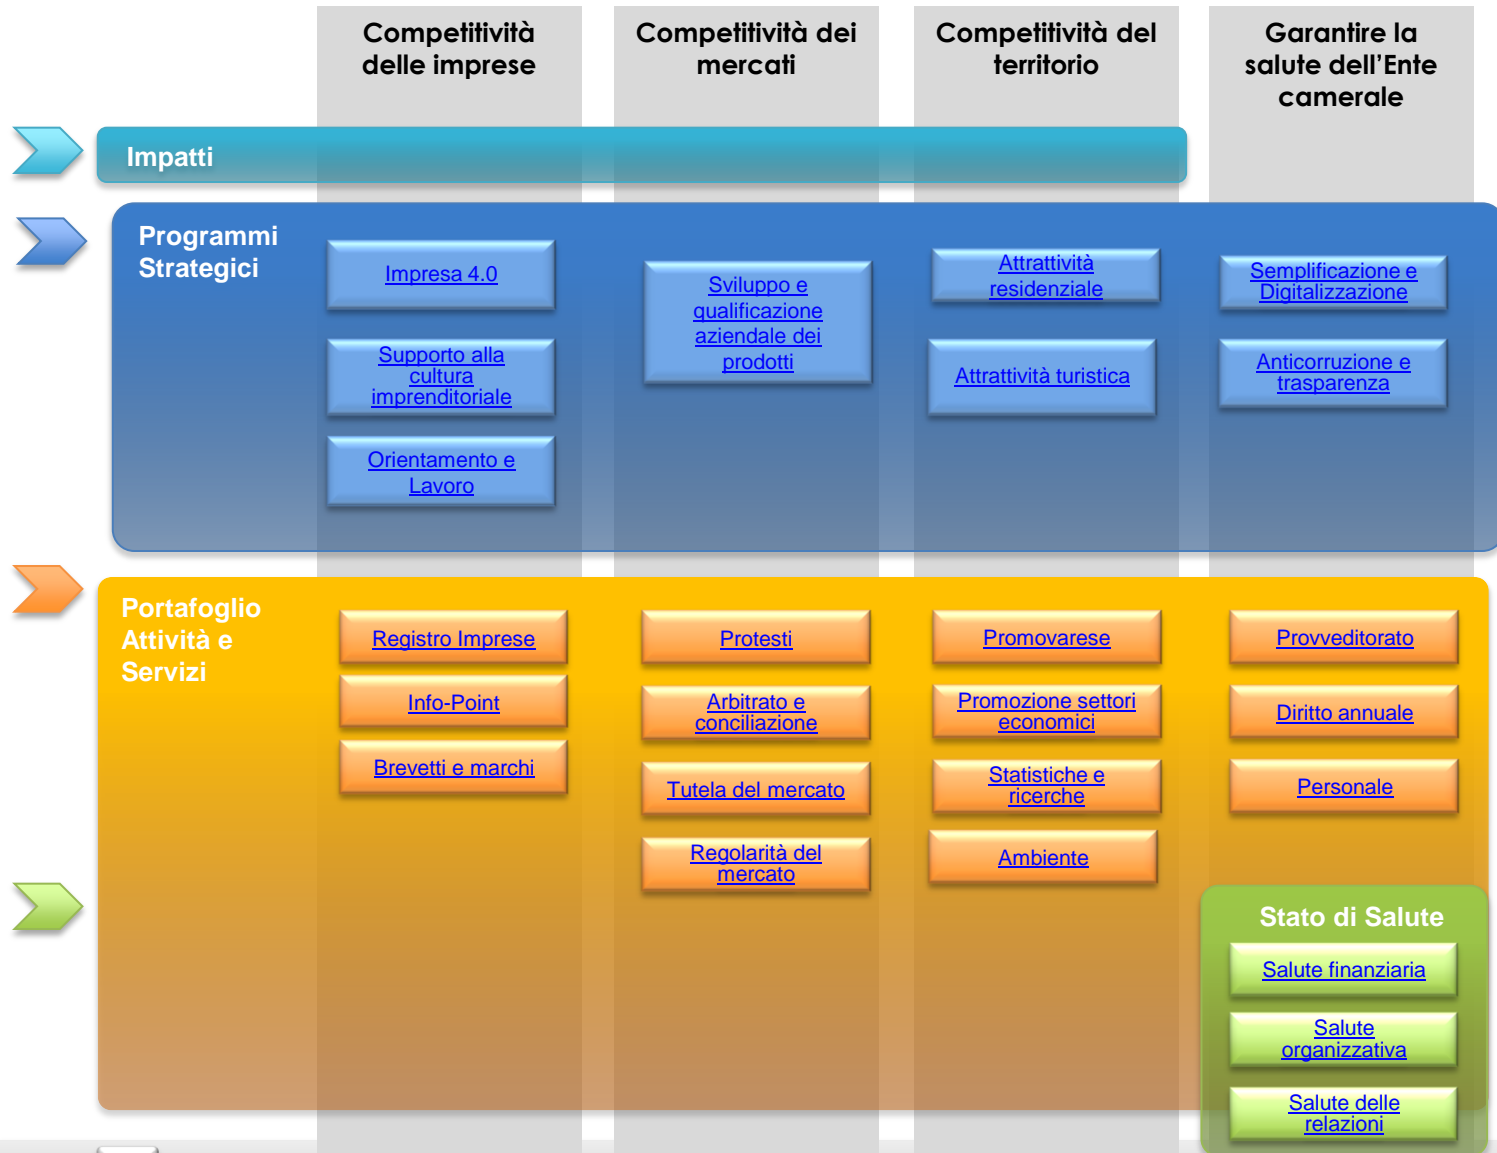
Competitività delle imprese

Competitività dei mercati

Competitività del territorio

Garantire la salute dell'Ente camerale

Impatti

Programmi Strategici

Impresa 4.0

Supporto alla cultura imprenditoriale

Orientamento e Lavoro

Sviluppo e qualificazione aziendale dei prodotti

Attrattività residenziale

Attrattività turistica

Semplificazione e Digitalizzazione

Anticorruzione e trasparenza

Portafoglio Attività e Servizi

Registro Imprese

Info-Point

Brevetti e marchi

Protesti

Arbitrato e conciliazione

Tutela del mercato

Regolarità del mercato

Promovarese

Promozione settori economici

Statistiche e ricerche

Ambiente

Provveditorato

Diritto annuale

Personale

Stato di Salute

Salute finanziaria

Salute organizzativa

Salute delle relazioni